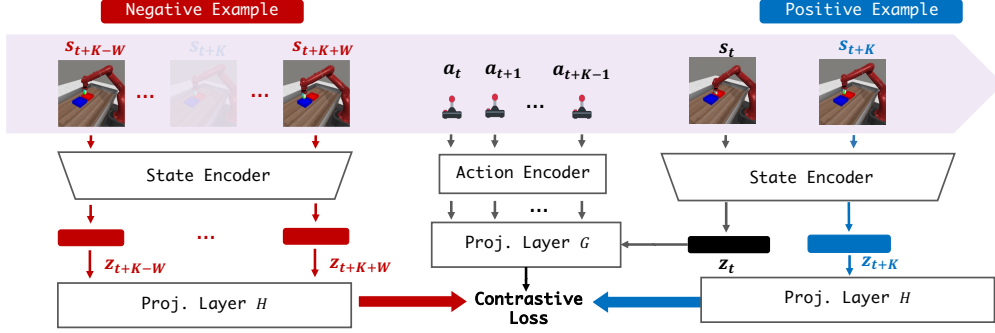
Negative Example

Positive Example

$s_{t+K-W}$ ... $s_{t+K}$ ... $s_{t+K+W}$

$a_t$ $a_{t+1}$ ... $a_{t+K-1}$

$s_t$ $s_{t+K}$

State Encoder

Action Encoder

State Encoder

...

...

Proj. Layer $G$

$z_{t+K-W}$ $z_{t+K+W}$

$z_t$ $z_{t+K}$

Proj. Layer $H$

Contrastive Loss

Proj. Layer $H$